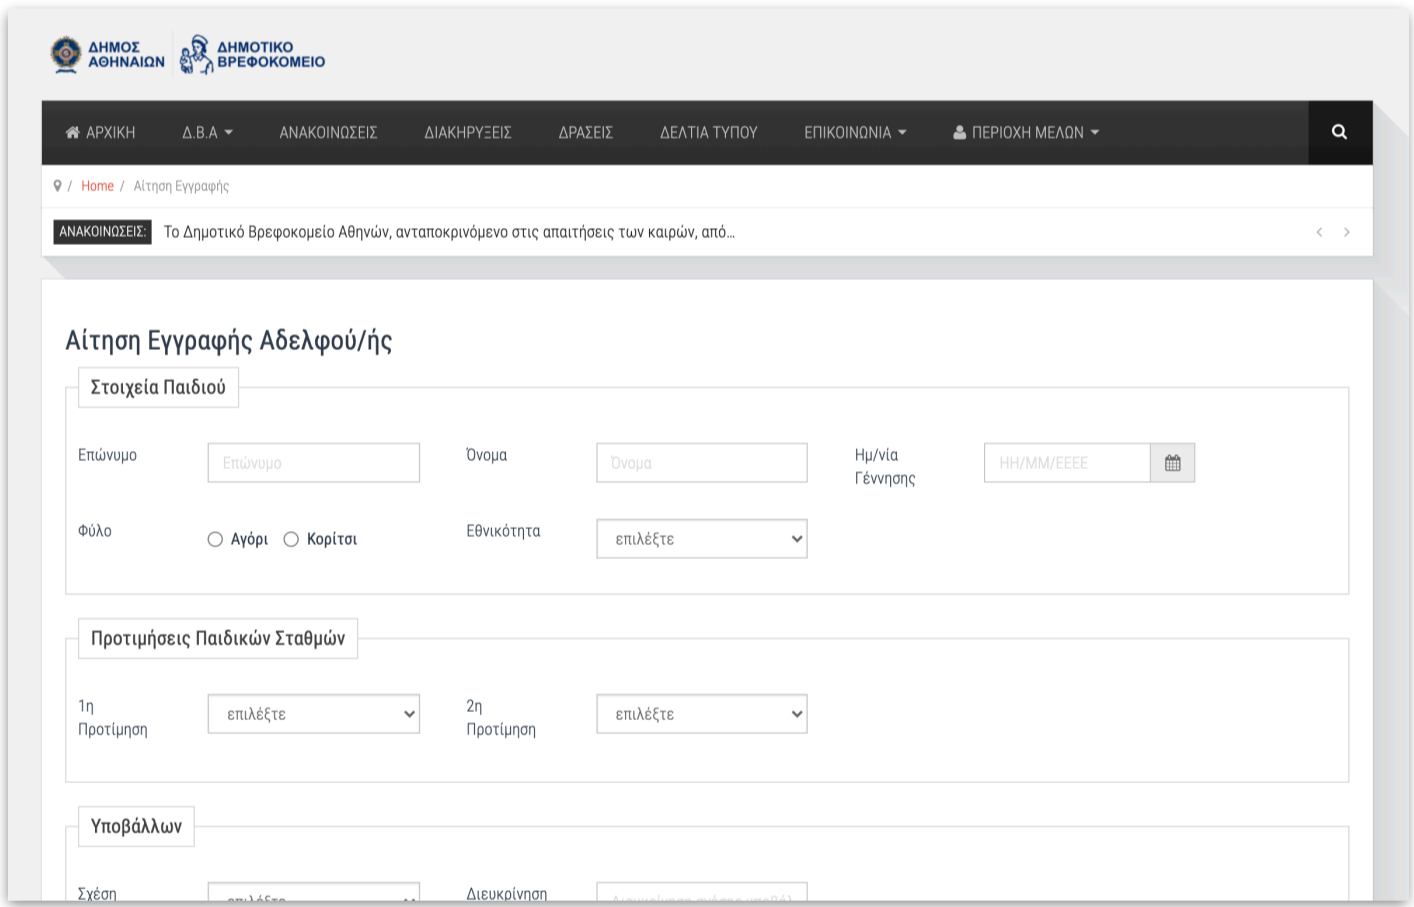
ΔΗΜΟΣ ΑΘΗΝΑΙΩΝ ΔΗΜΟΤΙΚΟ ΒΡΕΦΟΚΟΜΕΙΟ

ΑΡΧΙΚΗ Δ.Β.Α ΑΝΑΚΟΙΝΩΣΕΙΣ ΔΙΑΚΗΡΥΞΕΙΣ ΔΡΑΣΕΙΣ ΔΕΛΤΙΑ ΤΥΠΟΥ ΕΠΙΚΟΙΝΩΝΙΑ ΠΕΡΙΟΧΗ ΜΕΛΩΝ

/ Home / Αίτηση Εγγραφής

ΑΝΑΚΟΙΝΩΣΕΙΣ: Το Δημοτικό Βρεφοκομείο Αθηνών, ανταποκρινόμενο στις απαιτήσεις των καιρών, από...

Αίτηση Εγγραφής Αδελφού/ής

Στοιχεία Παιδιού

Επώνυμο Επώνυμο Όνομα Όνομα Ημ/νία Γέννησης ΗΗ/ΜΜ/ΕΕΕΕ

Φύλο Αγόρι Κορίτσι Εθνικότητα επιλέξτε

Προτιμήσεις Παιδικών Σταθμών

1η Προτίμηση επιλέξτε 2η Προτίμηση επιλέξτε

Υποβάλλων

Σχέση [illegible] Διευκρίνηση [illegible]